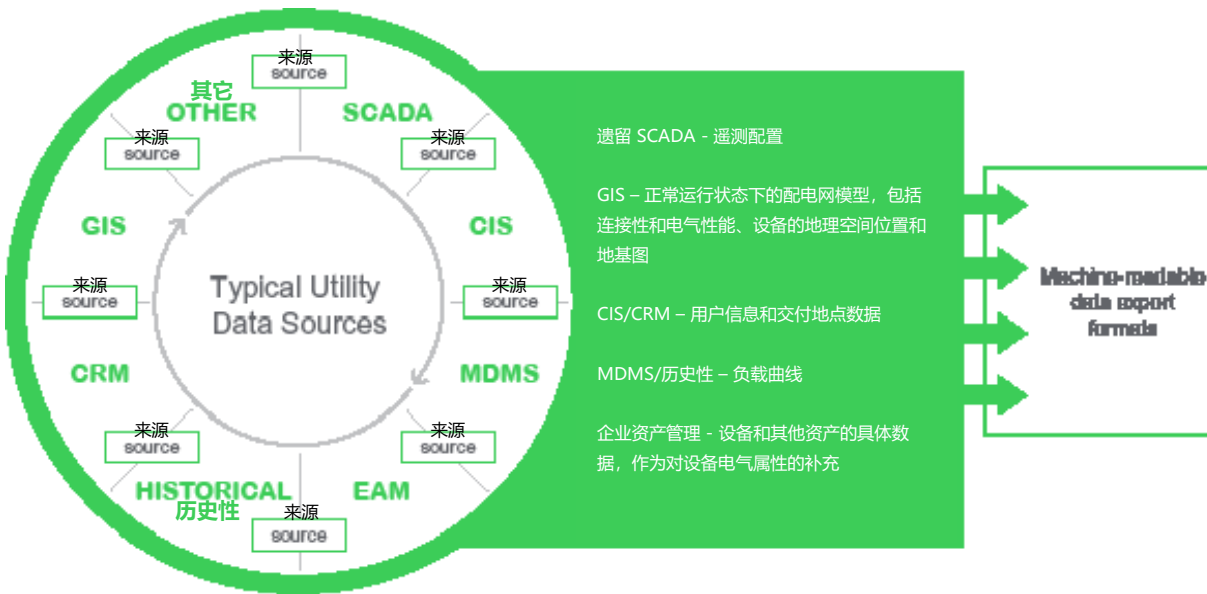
来源
source

其它
OTHER

SCADA

来源
source

来源
source

GIS

CIS

来源
source

Typical Utility Data Sources

来源
source

CRM

MDMS

来源
source

来源
source

HISTORICAL
历史性

EAM

来源
source

遗留 SCADA - 遥测配置

GIS – 正常运行状态下的配电网模型，包括连接性和电气性能、设备的地理空间位置和地基图

CIS/CRM – 用户信息和交付地点数据

MDMS/历史性 – 负载曲线

企业资产管理 - 设备和其他资产的具体数据，作为对设备电气属性的补充

Machine-readable data export formats